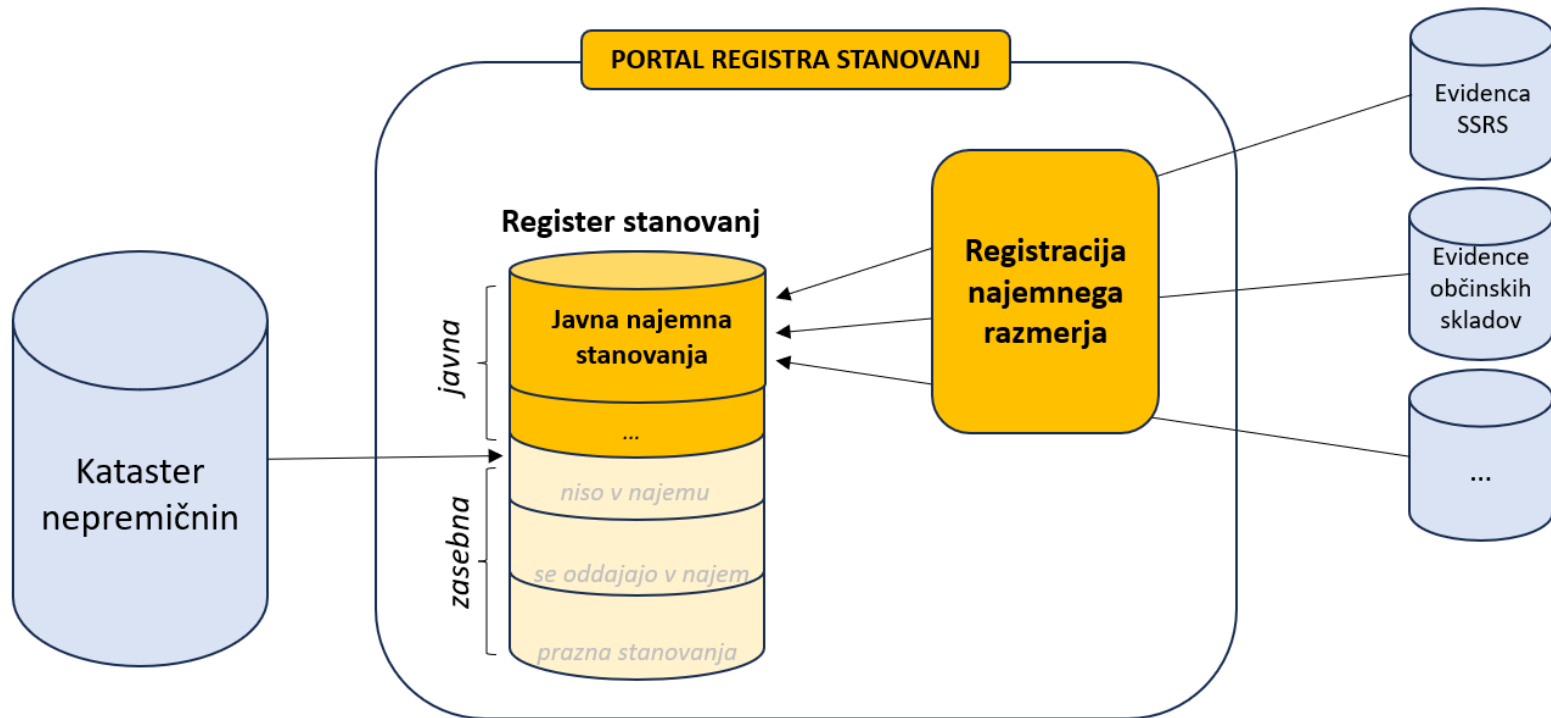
PORTAL REGISTRA STANOVANJ

Evidenca SSRS

Register stanovanj

Registracija najemnega razmerja

Evidence občinskih skladov

javna

Javna najemna stanovanja

...

...

Kataster nepremičnin

zasebna

niso v najemu

se oddajajo v najem

prazna stanovanja